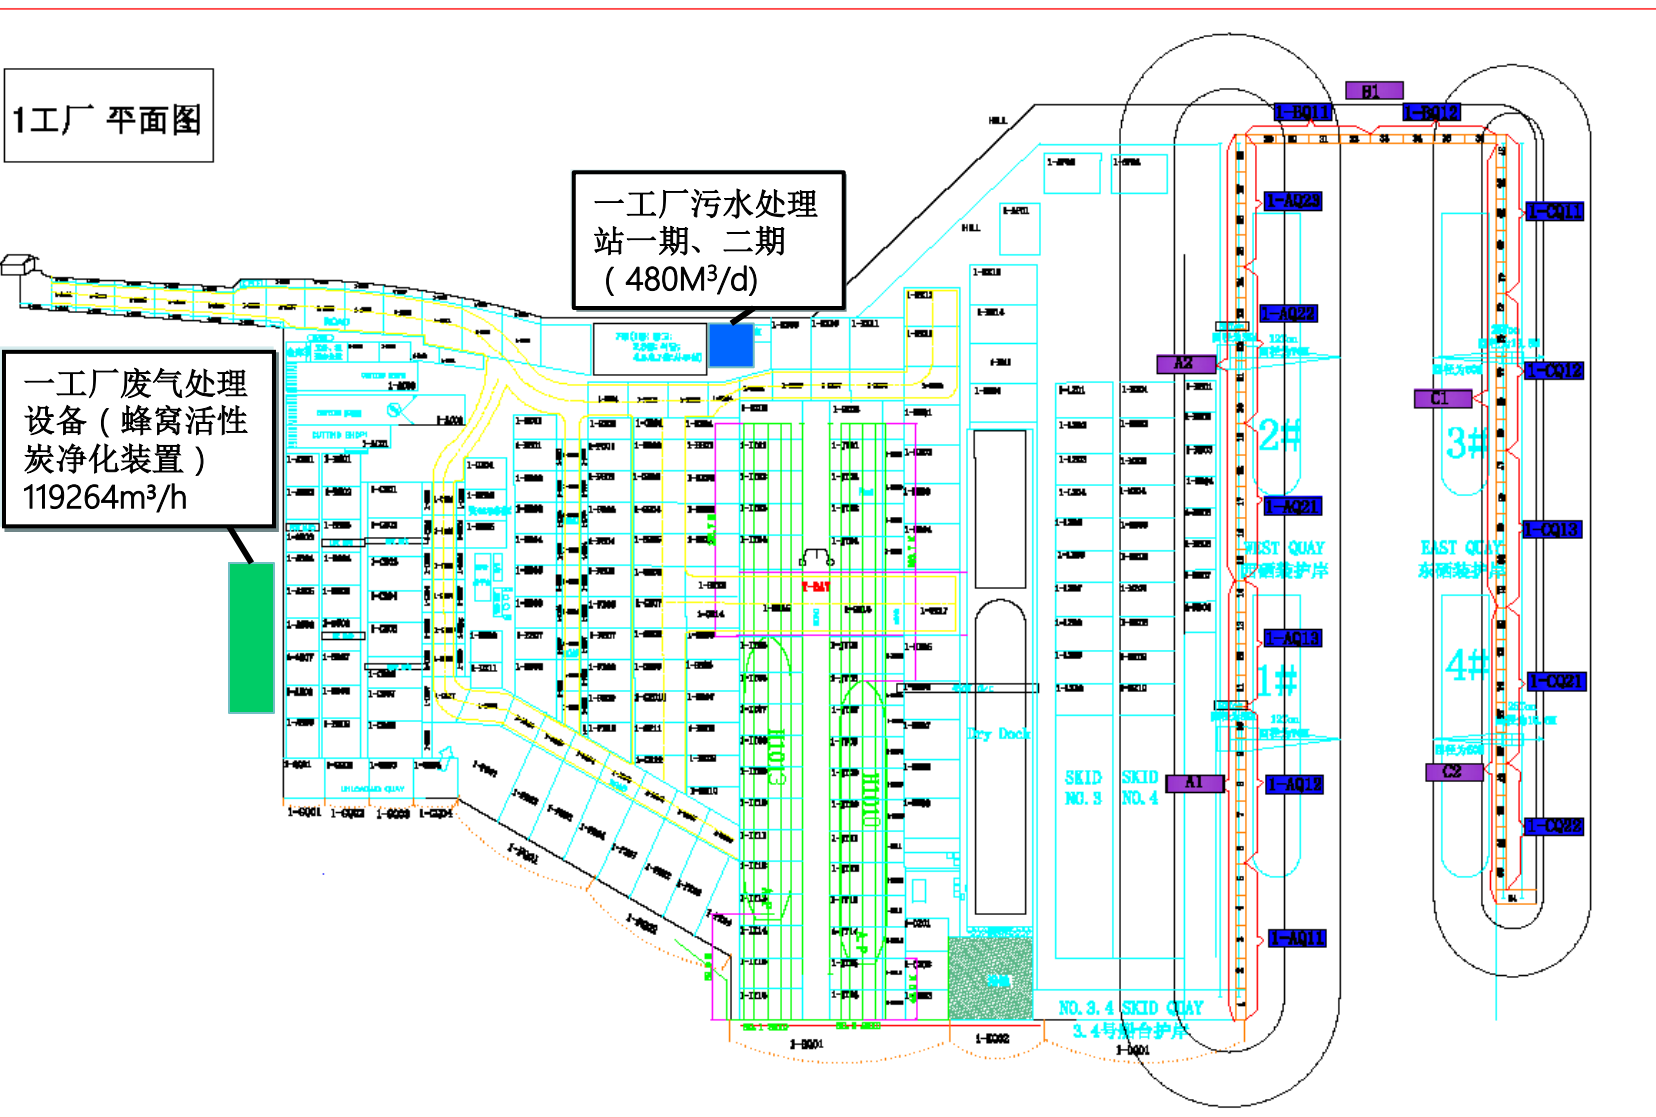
1工厂 平面图

一工厂污水处理站一期、二期（480M³/d）

一工厂废气处理设备（蜂窝活性炭净化装置）119264m³/h

B1
1-BQ11
1-BQ12
1-AQ23
1-CQ11
1-AQ22
A2
1-CQ12
C1
2#
3#
1-AQ21
1-CQ13
WEST QUAY
EAST QUAY
1-AQ13
1#
4#
1-CQ21
T-BAY
H013
H010
Dry Dock
SKID NO. 3
SKID NO. 4
A1
1-AQ12
C2
1-CQ22
1-AQ11
NO. 3. 4 SKID QUAY
3. 4号滑台护岸
1-BQ01
1-EQ02
1-DQ01
HILL
1-GQ01
1-GQ02
1-GQ03
1-GQ04